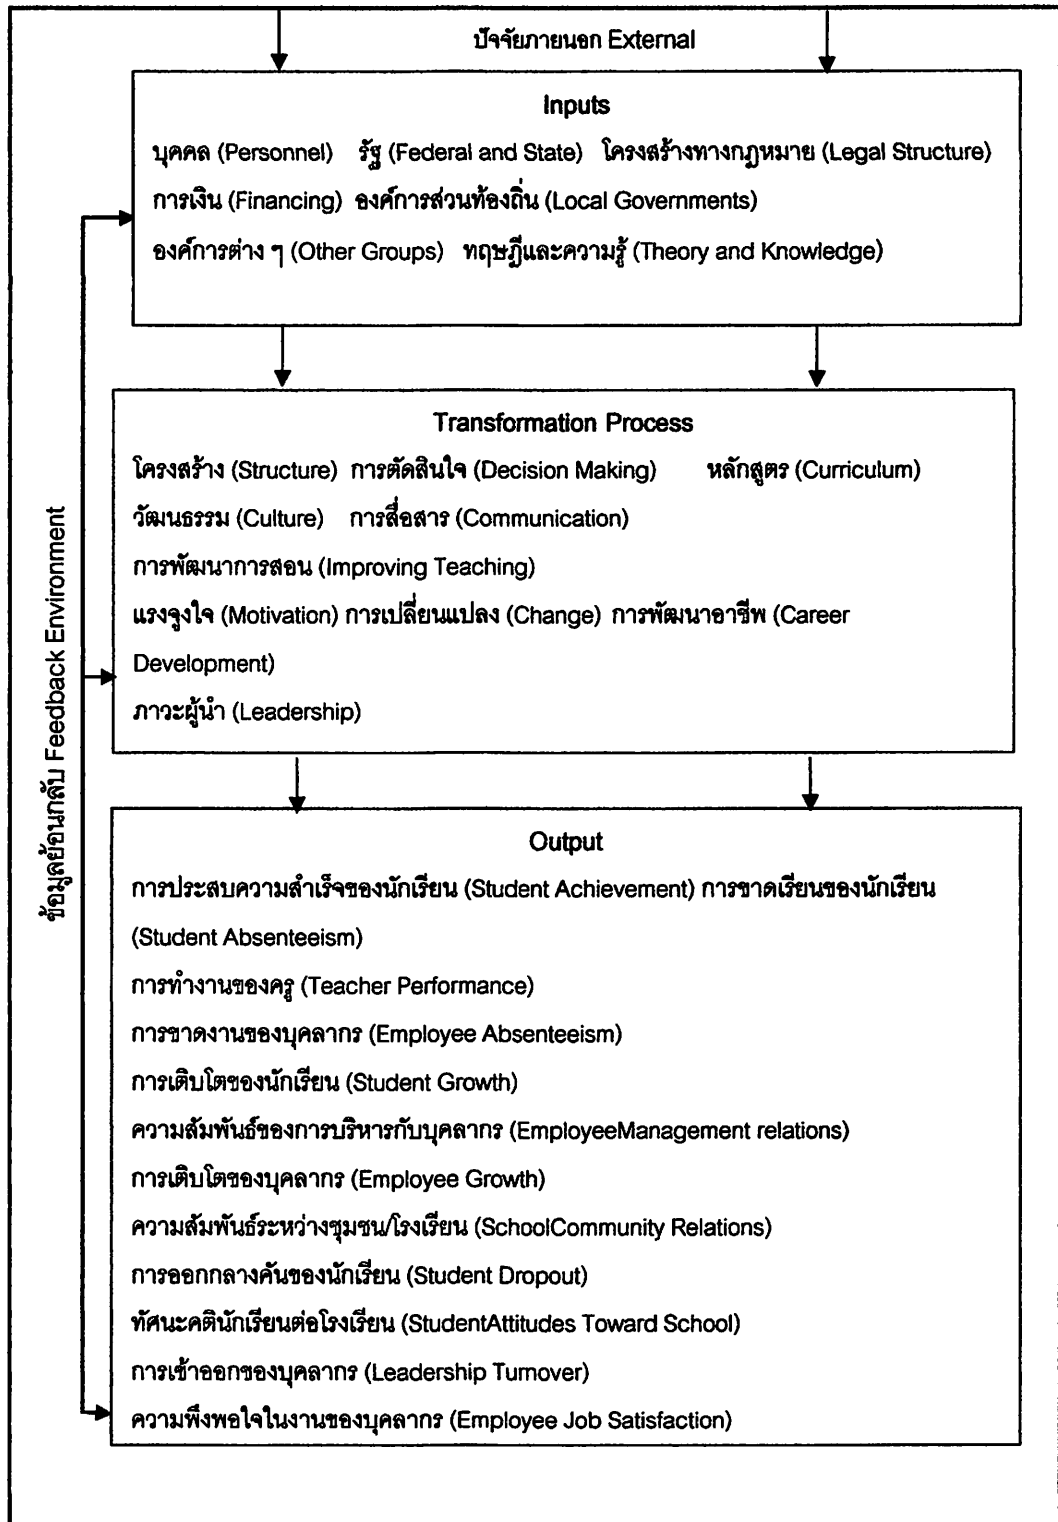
ปัจจัยภายนอก External

Inputs

บุคคล (Personnel) รัฐ (Federal and State) โครงสร้างทางกฎหมาย (Legal Structure)

การเงิน (Financing) องค์การส่วนท้องถิ่น (Local Governments)

องค์การต่าง ๆ (Other Groups) ทฤษฎีและความรู้ (Theory and Knowledge)

Transformation Process

โครงสร้าง (Structure) การตัดสินใจ (Decision Making) หลักสูตร (Curriculum)

วัฒนธรรม (Culture) การสื่อสาร (Communication)

การพัฒนาการสอน (Improving Teaching)

แรงจูงใจ (Motivation) การเปลี่ยนแปลง (Change) การพัฒนาอาชีพ (Career Development)

ภาวะผู้นำ (Leadership)

ข้อมูลย้อนกลับ Feedback Environment

Output

การประสบความสำเร็จของนักเรียน (Student Achievement) การขาดเรียนของนักเรียน (Student Absenteeism)

การทำงานของครู (Teacher Performance)

การขาดงานของบุคลากร (Employee Absenteeism)

การเติบโตของนักเรียน (Student Growth)

ความสัมพันธ์ของการบริหารกับบุคลากร (EmployeeManagement relations)

การเติบโตของบุคลากร (Employee Growth)

ความสัมพันธ์ระหว่างชุมชน/โรงเรียน (SchoolCommunity Relations)

การออกกลางคันของนักเรียน (Student Dropout)

ทัศนะคตินักเรียนต่อโรงเรียน (StudentAttitudes Toward School)

การเข้าออกของบุคลากร (Leadership Turnover)

ความพึงพอใจในงานของบุคลากร (Employee Job Satisfaction)